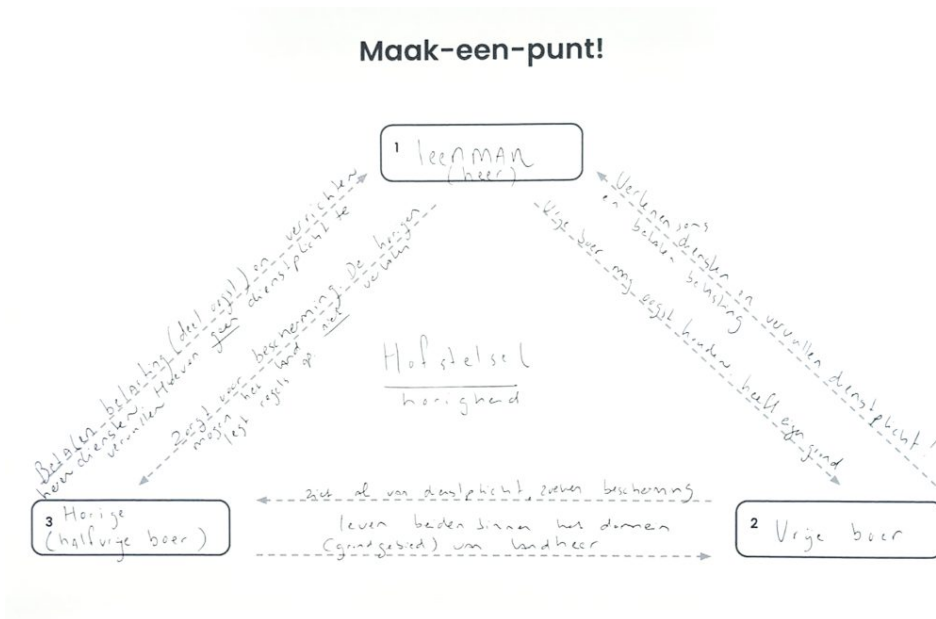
Maak-een-punt!

1 leenMAN
(heer)

Betalen belasting (deel oogst) en verrichten heren diensten. Hoeven geen dienstplicht te vervullen

Zorgt voor bescherming. De horigen mogen het land niet verlaten
legt regels op

Verkopen soms en betalen diensten belasting

Vrije boer mag oogst houden heeft eigen grond

en vervullen dienstplicht

Hofstelsel
horigheid

3 Horige
(halfvrije boer)

Ziet af van dienstplicht, zoeken bescherming

leven beiden binnen het domein (grondgebied) van landheer

2 Vrije boer